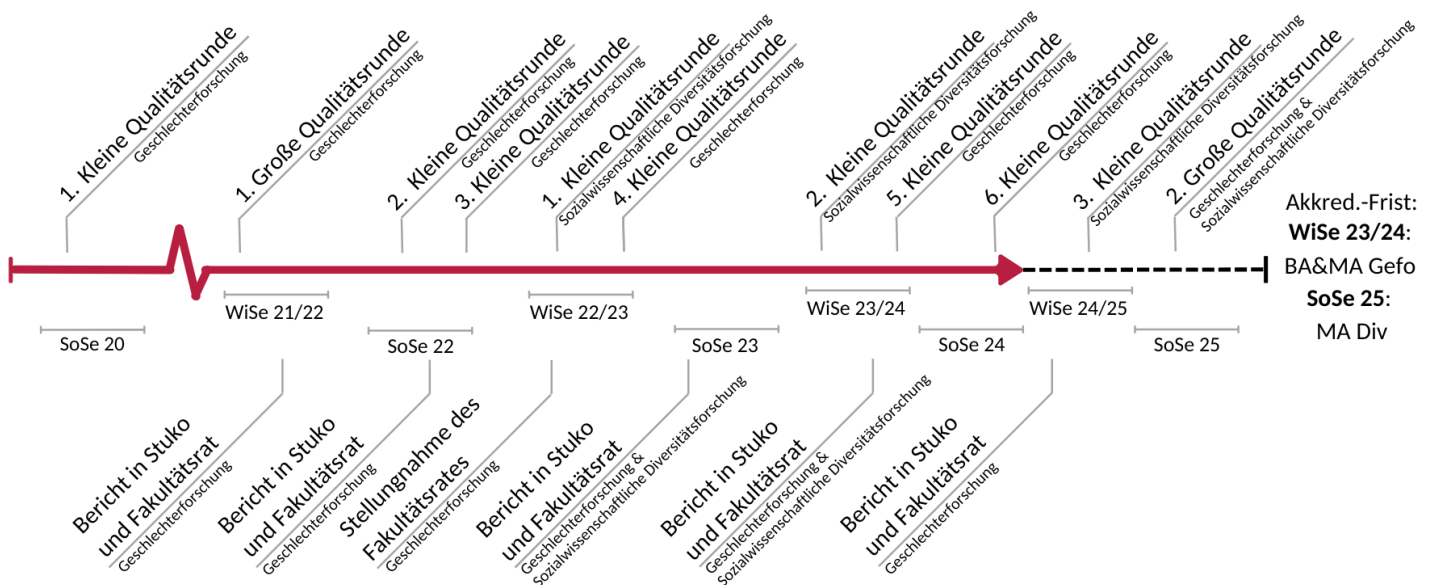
1. Kleine Qualitätsrunde
Geschlechterforschung

1. Große Qualitätsrunde
Geschlechterforschung

2. Kleine Qualitätsrunde
Geschlechterforschung

3. Kleine Qualitätsrunde
Geschlechterforschung

1. Kleine Qualitätsrunde
Sozialwissenschaftliche Diversitätsforschung

4. Kleine Qualitätsrunde
Geschlechterforschung

2. Kleine Qualitätsrunde
Sozialwissenschaftliche Diversitätsforschung

5. Kleine Qualitätsrunde
Geschlechterforschung

6. Kleine Qualitätsrunde
Geschlechterforschung

3. Kleine Qualitätsrunde
Sozialwissenschaftliche Diversitätsforschung

2. Große Qualitätsrunde
Geschlechterforschung & Sozialwissenschaftliche Diversitätsforschung

Akkred.-Frist:
**WiSe 23/24**:
BA&MA Gefo
**SoSe 25**:
MA Div

SoSe 20
WiSe 21/22
SoSe 22
WiSe 22/23
SoSe 23
WiSe 23/24
SoSe 24
WiSe 24/25
SoSe 25

Bericht in Stuko und Fakultätsrat
Geschlechterforschung

Bericht in Stuko und Fakultätsrat
Geschlechterforschung

Stellungnahme des Fakultätsrates
Geschlechterforschung

Bericht in Stuko und Fakultätsrat
Geschlechterforschung & Sozialwissenschaftliche Diversitätsforschung

Bericht in Stuko und Fakultätsrat
Geschlechterforschung & Sozialwissenschaftliche Diversitätsforschung

Bericht in Stuko und Fakultätsrat
Geschlechterforschung